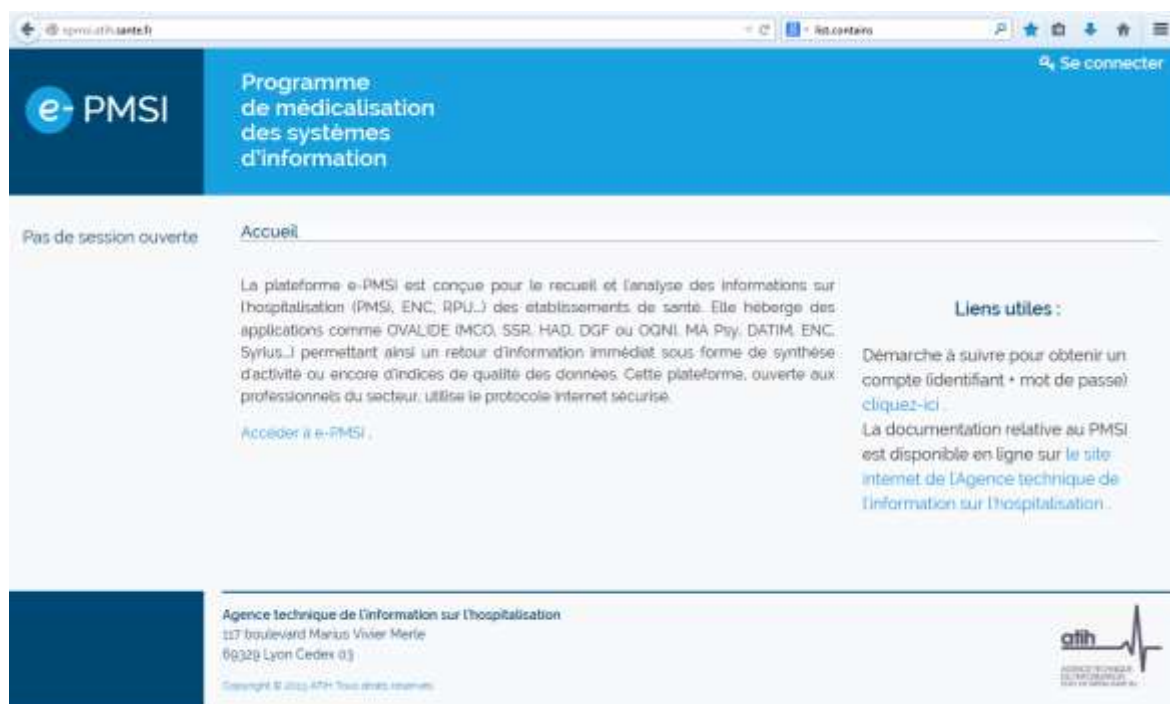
epmsi.atih.sante.fr

list.contains

e- PMSI

Programme de médicalisation des systèmes d'information

Se connecter

Pas de session ouverte

Accueil

La plateforme e-PMSI est conçue pour le recueil et l'analyse des informations sur l'hospitalisation (PMSI, ENC, RPU...) des établissements de santé. Elle héberge des applications comme OVALIDE (MCO, SSR, HAD, DGF ou OQN), MA Psy, DATIM, ENC, Syrius...) permettant ainsi un retour d'information immédiat sous forme de synthèse d'activité ou encore d'indices de qualité des données. Cette plateforme, ouverte aux professionnels du secteur, utilise le protocole internet sécurisé.

Accéder à e-PMSI .

Liens utiles :

Démarche à suivre pour obtenir un compte (identifiant + mot de passe) cliquez-ici .
La documentation relative au PMSI est disponible en ligne sur le site internet de l'Agence technique de l'information sur l'hospitalisation .

Agence technique de l'information sur l'hospitalisation
117 boulevard Marius Vivier Merle
69329 Lyon Cedex 03

Copyright © 2013 ATIH Tous droits réservés

atih

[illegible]